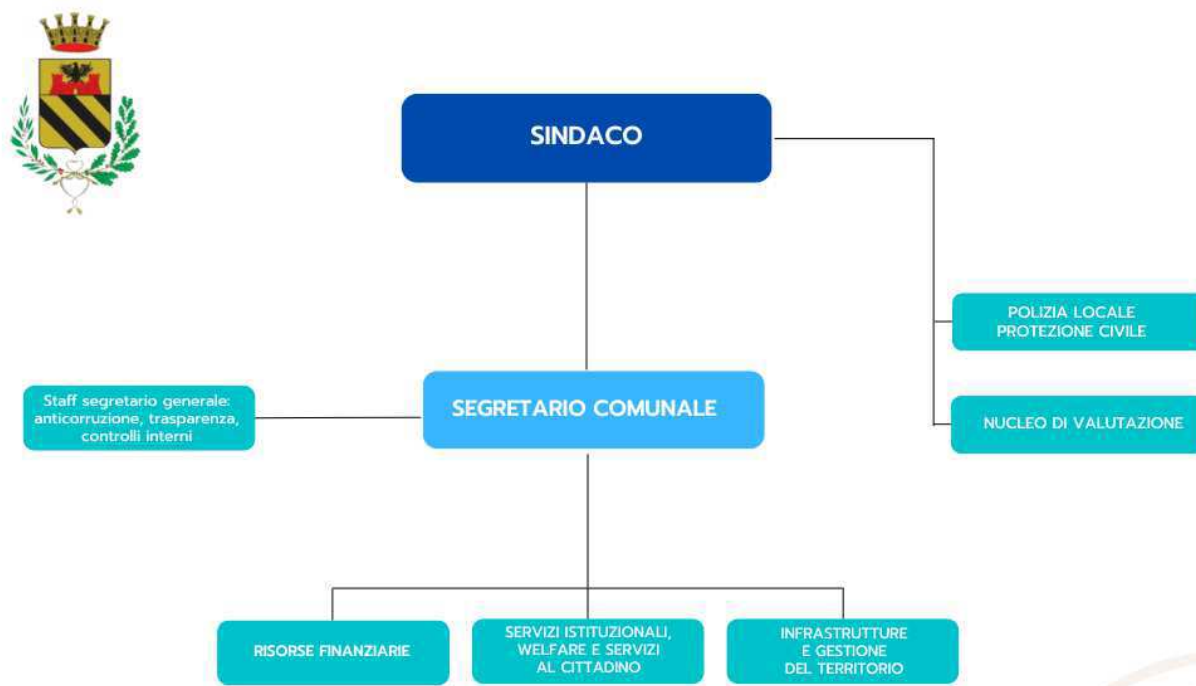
SINDACO

POLIZIA LOCALE
PROTEZIONE CIVILE

NUCLEO DI VALUTAZIONE

Staff segretario generale: anticorruzione, trasparenza, controlli interni

SEGRETARIO COMUNALE

RISORSE FINANZIARIE

SERVIZI ISTITUZIONALI, WELFARE E SERVIZI AL CITTADINO

INFRASTRUTTURE E GESTIONE DEL TERRITORIO